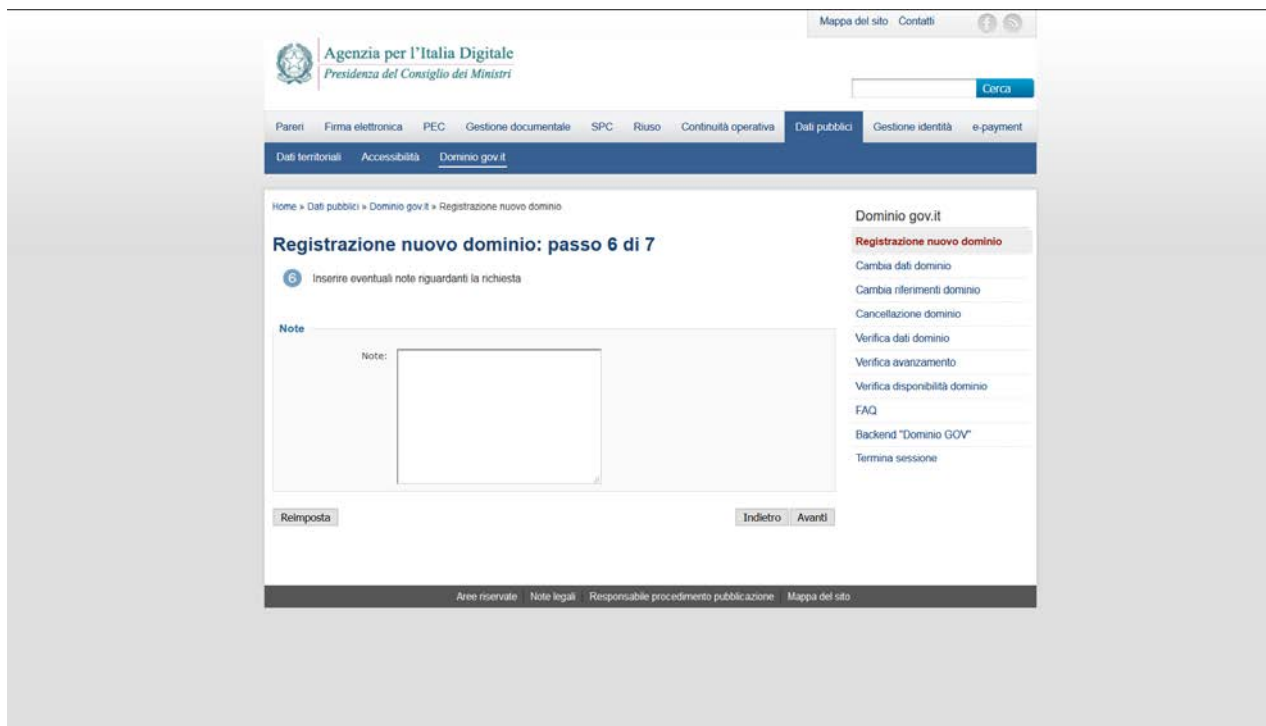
Mappa del sito Contatti

Agenzia per l'Italia Digitale
Presidenza del Consiglio dei Ministri

Cerca

Pareri Firma elettronica PEC Gestione documentale SPC Riuso Continuità operativa Dati pubblici Gestione identità e-payment

Dati territoriali Accessibilità Dominio gov.it

Home » Dati pubblici » Dominio gov.it » Registrazione nuovo dominio

Registrazione nuovo dominio: passo 6 di 7

6 Inserire eventuali note riguardanti la richiesta

Note

Note:

Reimposta

Indietro Avanti

Dominio gov.it

Registrazione nuovo dominio
Cambia dati dominio
Cambia riferimenti dominio
Cancellazione dominio
Verifica dati dominio
Verifica avanzamento
Verifica disponibilità dominio
FAQ
Backend "Dominio GOV"
Termina sessione

Aree riservate Note legali Responsabile procedimento pubblicazione Mappa del sito